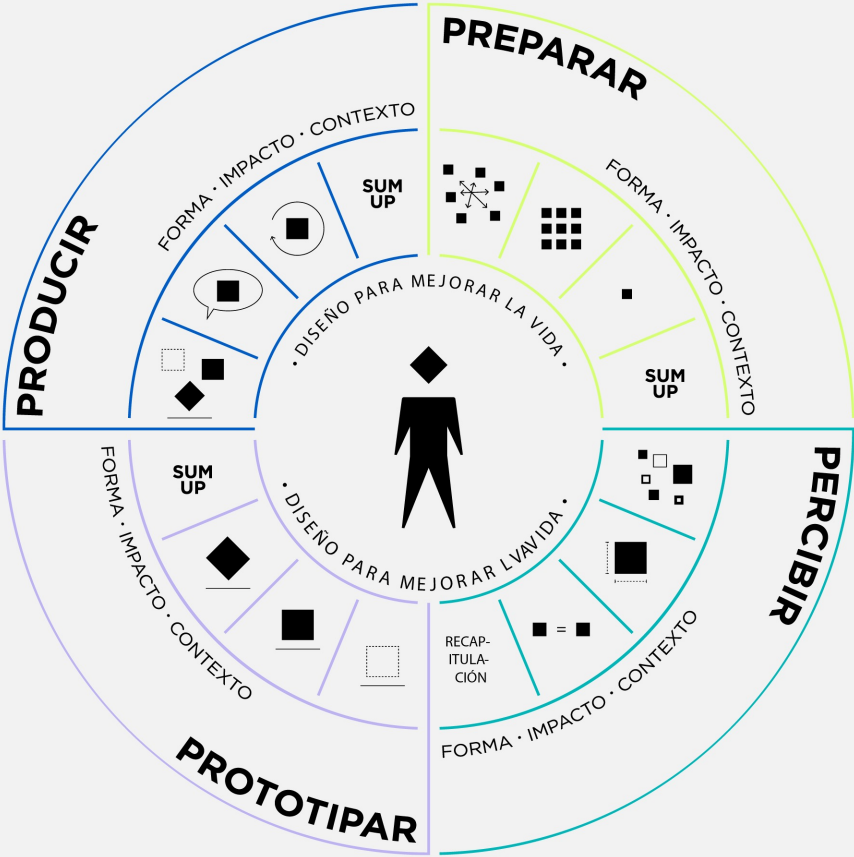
PREPARAR

FORMA · IMPACTO · CONTEXTO

SUM UP

PERCIBIR

FORMA · IMPACTO · CONTEXTO

RECAP-ITULA-CIÓN

PROTOTIPAR

FORMA · IMPACTO · CONTEXTO

SUM UP

PRODUCIR

FORMA · IMPACTO · CONTEXTO

SUM UP

· DISEÑO PARA MEJORAR LA VIDA ·

· DISEÑO PARA MEJORAR LVAVIDA ·